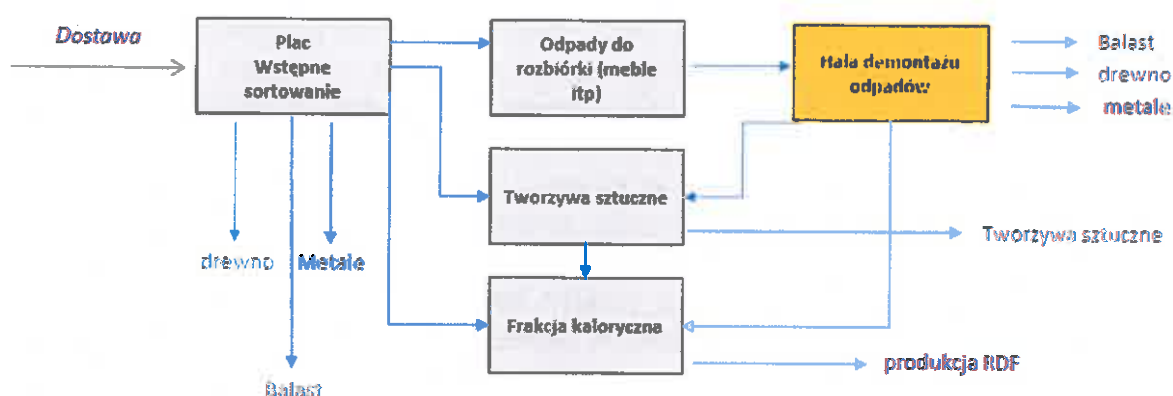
Dostawa

Plac Wstępne sortowanie

Odpady do rozbiórki (meble itp)

Hala demontażu odpadów

Balast

drewno

metale

Tworzywa sztuczne

Tworzywa sztuczne

drewno

Metale

Frakcja kaloryczna

produkcja RDF

Balast